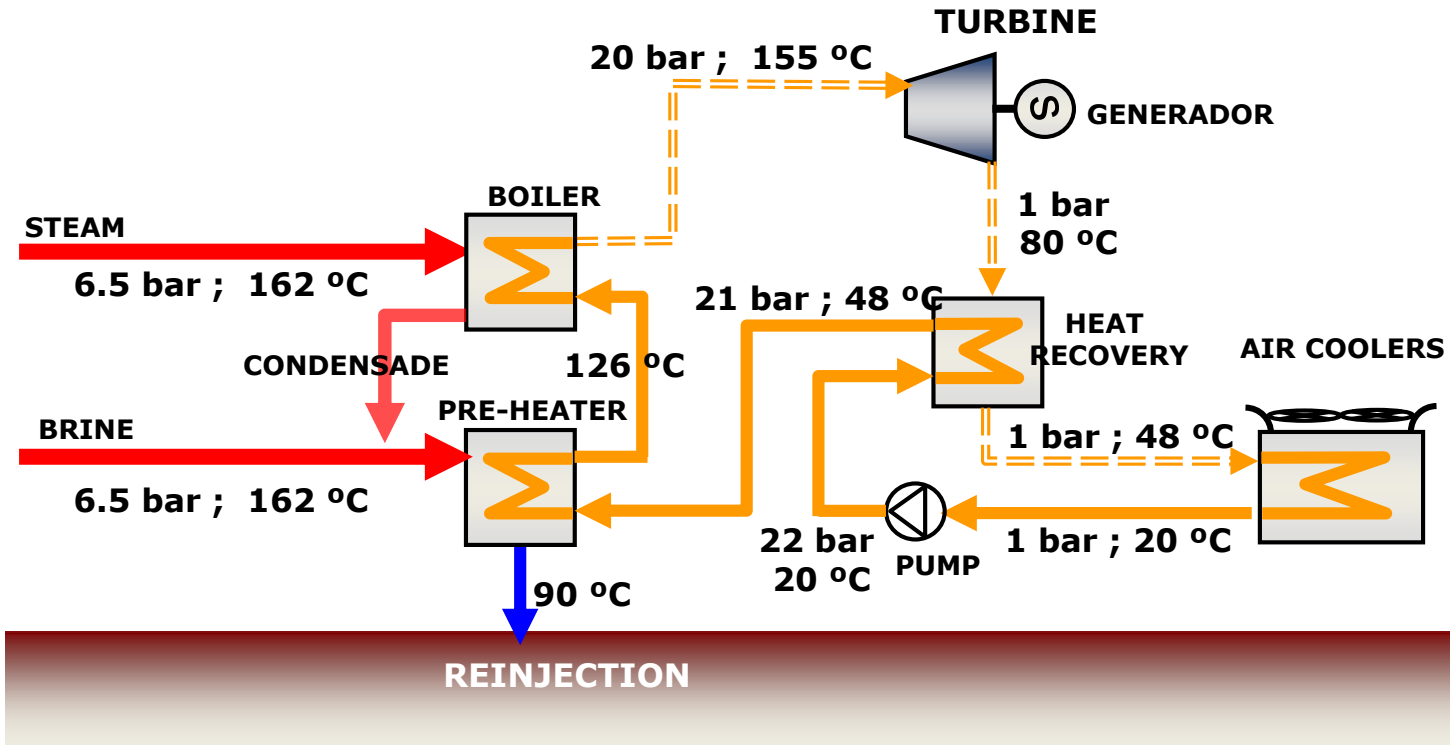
TURBINE

20 bar ; 155 ºC

GENERADOR

BOILER

STEAM

6.5 bar ; 162 ºC

1 bar
80 ºC

21 bar ; 48 ºC

HEAT RECOVERY

CONDENSADE

126 ºC

AIR COOLERS

BRINE

PRE-HEATER

1 bar ; 48 ºC

6.5 bar ; 162 ºC

22 bar
20 ºC

PUMP

1 bar ; 20 ºC

90 ºC

REINJECTION